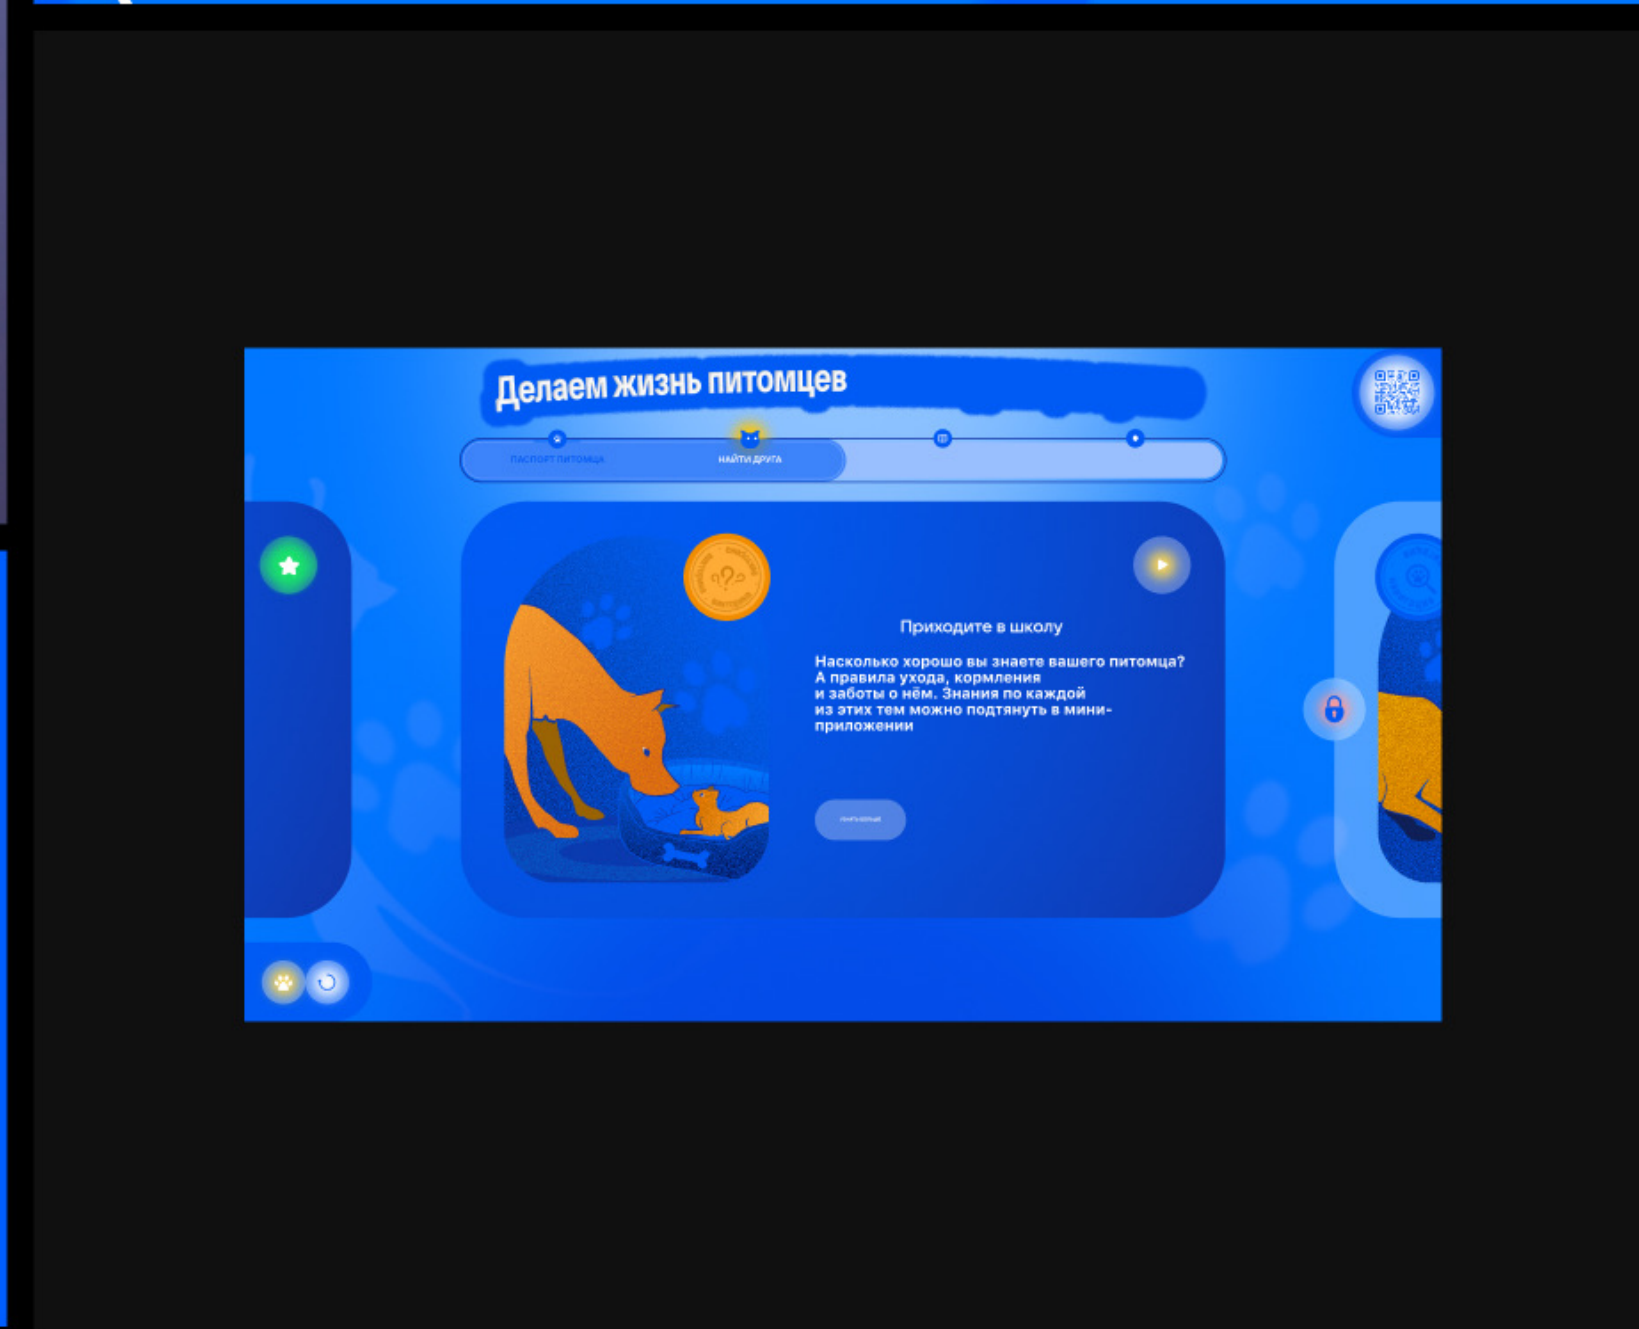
Делаем жизнь питомцев

ПАСПОРТ ПИТОМЦА

НАЙТИ ДРУГА

Приходите в школу

Насколько хорошо вы знаете вашего питомца? А правила ухода, кормления и заботы о нём. Знания по каждой из этих тем можно подтянуть в мини-приложении

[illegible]